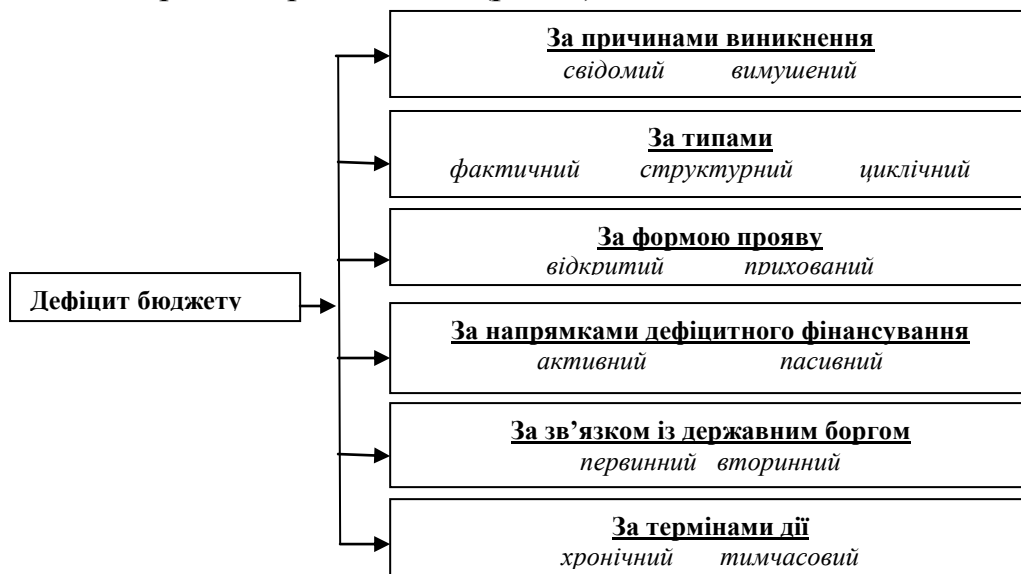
Дефіцит бюджету

За причинами виникнення
свідомий вимушений

За типами
фактичний структурний циклічний

За формою прояву
відкритий прихований

За напрямками дефіцитного фінансування
активний пасивний

За зв'язком із державним боргом
первинний вторинний

За термінами дії
хронічний тимчасовий